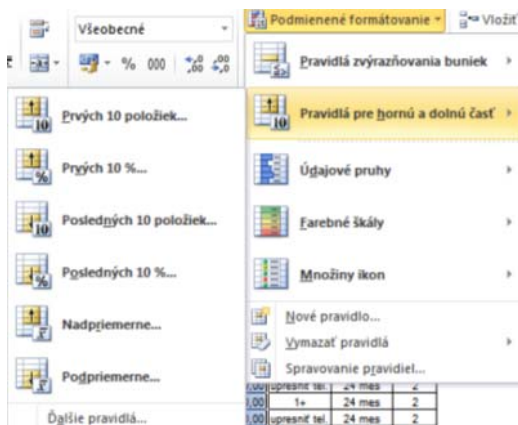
Všeobecné

% 000 $^{,0}_{,00}$ $^{,00}_{,0}$

Podmienené formátovanie

Vložiť

Pravidlá zvýrazňovania buniek

Pravidlá pre hornú a dolnú časť

Údajové pruhy

Farebné škály

Množiny ikon

Nové pravidlo...

Vymazať pravidlá

Spravovanie pravidiel...

Prvých 10 položiek...

10

Prvých 10 %...

%

Posledných 10 položiek...

10

Posledných 10 %...

%

Nadpriemerne...

Podpriemerne...

Ďalšie pravidlá...

| ,00 | upresniť tel. | 24 mes | 2 |
|---|---|---|---|
| | 1+ | 24 mes | 2 |
| ,00 | upresniť tel. | 24 mes | 2 |